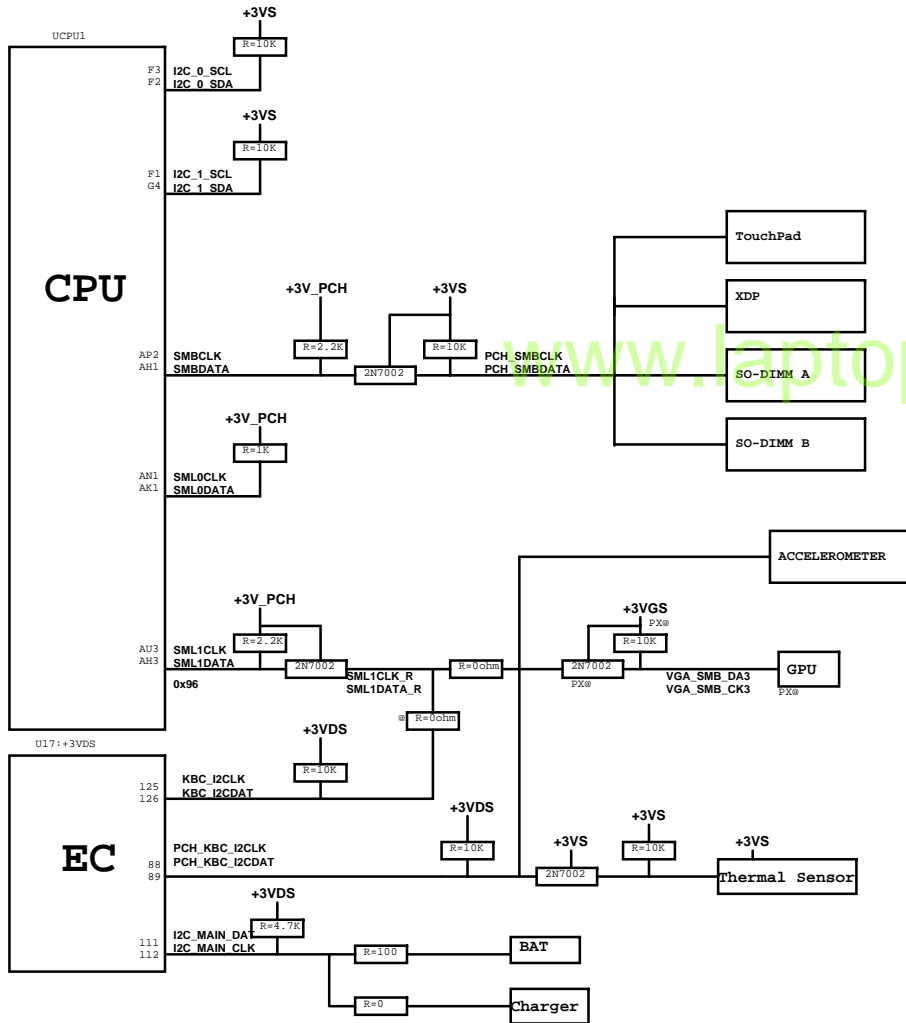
UCPU1

CPU

+3VS
R=10K
F3 I2C_0_SCL
F2 I2C_0_SDA

+3VS
R=10K
F1 I2C_1_SCL
G4 I2C_1_SDA

+3V_PCH
+3VS
R=2.2K
R=10K
AP2 SMBCLK
AH1 SMBDATA
2N7002
PCH_SMBCLK
PCH_SMBDATA

TouchPad
XDP
SO-DIMM A
SO-DIMM B

www.laptop

+3V_PCH
R=1K
AN1 SML0CLK
AK1 SML0DATA

ACCELEROMETER

+3V_PCH
R=2.2K
AU3 SML1CLK
AH3 SML1DATA
0x96
2N7002
SML1CLK_R
SML1DATA_R
R=0ohm
@ R=0ohm

+3VGS
PX@
R=10K
2N7002
PX@
VGA_SMB_DA3
VGA_SMB_CK3
GPU
PX@

U17:+3VDS

EC

+3VDS
R=10K
125 KBC_I2CLK
126 KBC_I2CDAT

+3VDS
R=10K
+3VS
+3VS
R=10K
+3VS
88 PCH_KBC_I2CLK
89 PCH_KBC_I2CDAT
2N7002
Thermal Sensor

+3VDS
R=4.7K
111 I2C_MAIN_DAT
112 I2C_MAIN_CLK
R=100
BAT
R=0
Charger